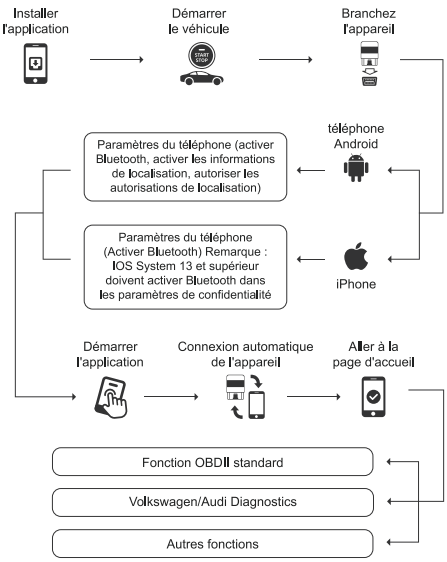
Installer l'application

Démarrer le véhicule

START STOP

Branchez l'appareil

Paramètres du téléphone (activer Bluetooth, activer les informations de localisation, autoriser les autorisations de localisation)

téléphone Android

Paramètres du téléphone (Activer Bluetooth) Remarque : IOS System 13 et supérieur doivent activer Bluetooth dans les paramètres de confidentialité

iPhone

Démarrer l'application

Connexion automatique de l'appareil

Aller à la page d'accueil

Fonction OBDII standard

Volkswagen/Audi Diagnostics

Autres fonctions